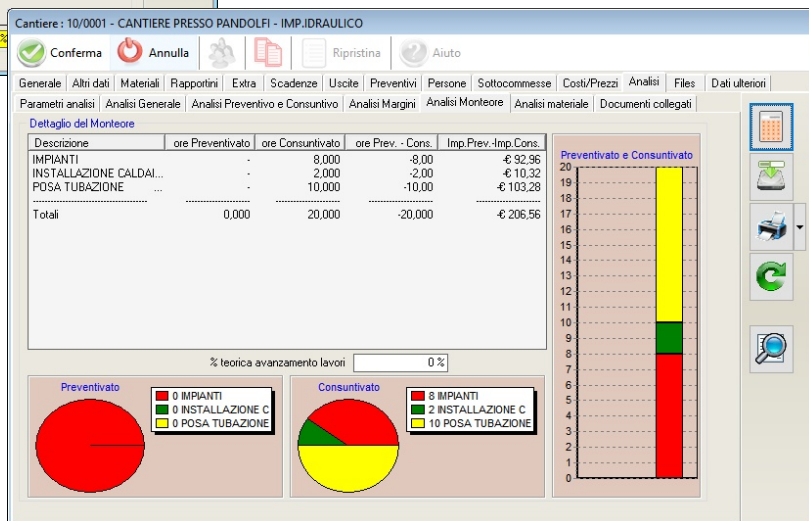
Cantiere : 10/0001 - CANTIERE PRESSO PANDOLFI - IMP.IDRAULICO

Conferma
Annulla
Ripristina
Aiuto

Generale | Altri dati | Materiali | Rapportini | Extra | Scadenze | Uscite | Preventivi | Persone | Sottocommesse | Costi/Prezzi | Analisi | Files | Dati ulteriori

Parametri analisi | Analisi Generale | Analisi Preventivo e Consuntivo | Analisi Margini | Analisi Monteore | Analisi materiale | Documenti collegati

Dettaglio del Monteore

| Descrizione | ore Preventivato | ore Consuntivato | ore Prev. - Cons. | Imp.Prev.-Imp.Cons. |
|---|---|---|---|---|
| IMPIANTI | - | 8,000 | -8,00 | -€ 92,96 |
| INSTALLAZIONE CALDAI... | - | 2,000 | -2,00 | -€ 10,32 |
| POSA TUBAZIONE ... | - | 10,000 | -10,00 | -€ 103,28 |
| Totali | 0,000 | 20,000 | -20,000 | -€ 206,56 |

% teorica avanzamento lavori 0 %

Preventivato
0 IMPIANTI
0 INSTALLAZIONE C
0 POSA TUBAZIONE

Consuntivato
8 IMPIANTI
2 INSTALLAZIONE C
10 POSA TUBAZIONE

Preventivato e Consuntivato
20
19
18
17
16
15
14
13
12
11
10
9
8
7
6
5
4
3
2
1
0